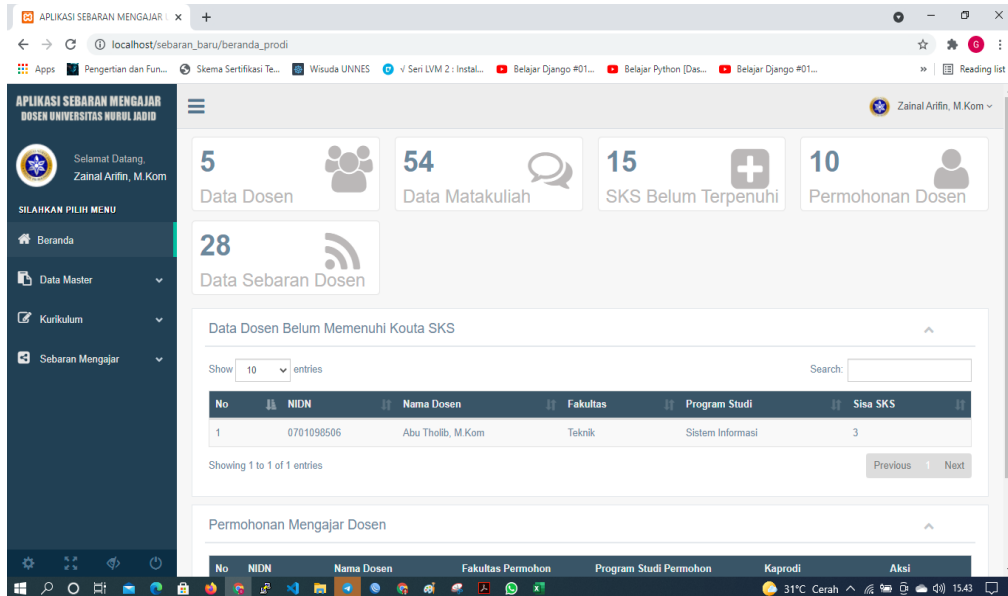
APLIKASI SEBARAN MENGAJAR
localhost/sebaran_baru/beranda_prodi
Apps   Pengertian dan Fun...   Skema Sertifikasi Te...   Wisuda UNNES   √ Seri LVM 2 : Instal...   Belajar Django #01...   Belajar Python [Das...   Belajar Django #01...   Reading list

APLIKASI SEBARAN MENGAJAR
DOSEN UNIVERSITAS NURUL JADID

Selamat Datang,
Zainal Arifin, M.Kom

SILAHKAN PILIH MENU
Beranda
Data Master
Kurikulum
Sebaran Mengajar

Zainal Arifin, M.Kom

5
Data Dosen

54
Data Matakuliah

15
SKS Belum Terpenuhi

10
Permohonan Dosen

28
Data Sebaran Dosen

Data Dosen Belum Memenuhi Kouta SKS

Show 10 entries
Search:

| No | NIDN | Nama Dosen | Fakultas | Program Studi | Sisa SKS |
|---|---|---|---|---|---|
| 1 | 0701098506 | Abu Tholib, M.Kom | Teknik | Sistem Informasi | 3 |

Showing 1 to 1 of 1 entries
Previous 1 Next

Permohonan Mengajar Dosen

| No | NIDN | Nama Dosen | Fakultas Permohon | Program Studi Permohon | Kaprodi | Aksi |
|---|---|---|---|---|---|---|

31°C Cerah 15.43